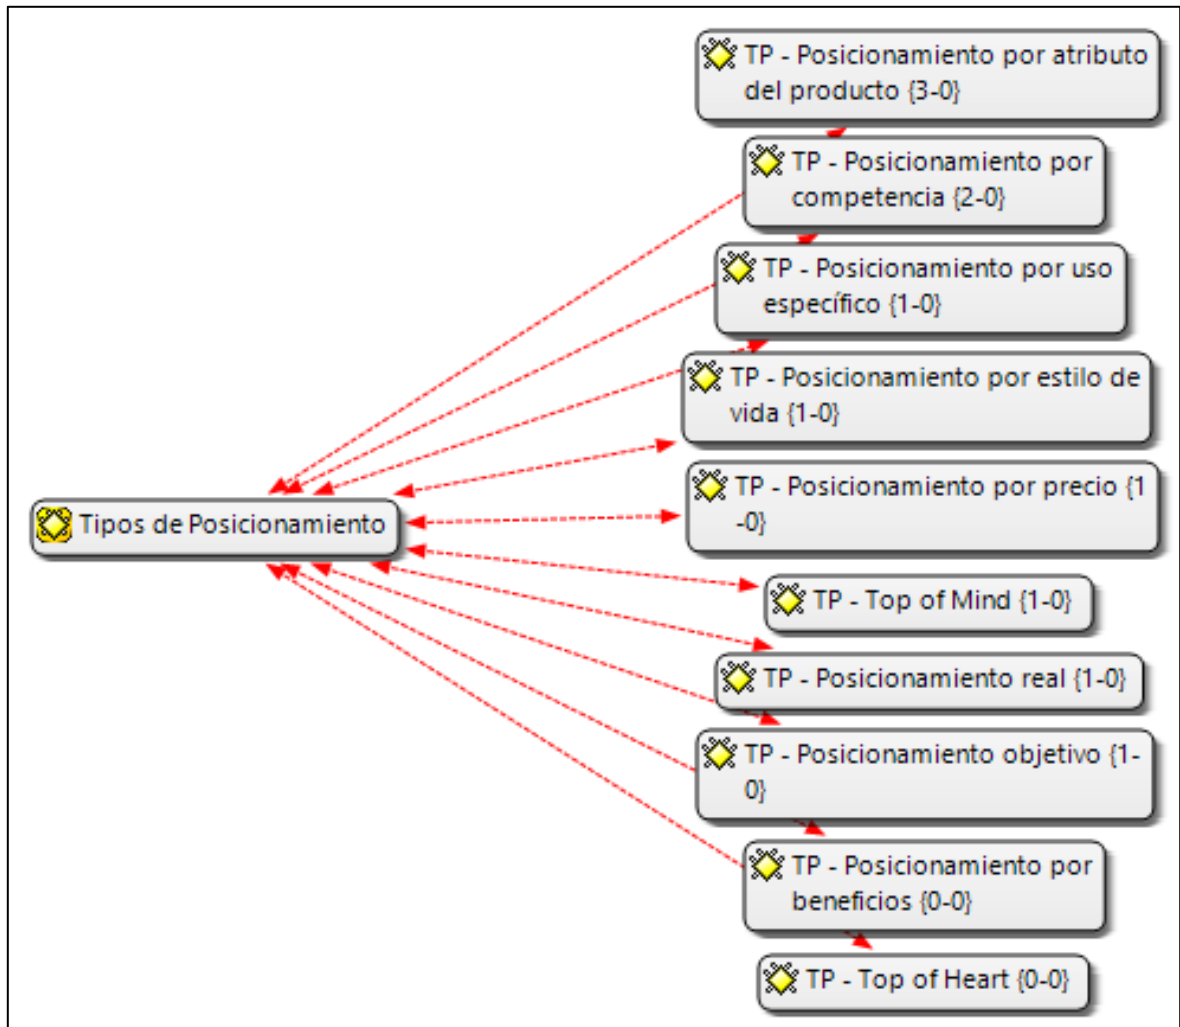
TP - Posicionamiento por atributo del producto {3-0}

TP - Posicionamiento por competencia {2-0}

TP - Posicionamiento por uso específico {1-0}

TP - Posicionamiento por estilo de vida {1-0}

Tipos de Posicionamiento

TP - Posicionamiento por precio {1-0}

TP - Top of Mind {1-0}

TP - Posicionamiento real {1-0}

TP - Posicionamiento objetivo {1-0}

TP - Posicionamiento por beneficios {0-0}

TP - Top of Heart {0-0}